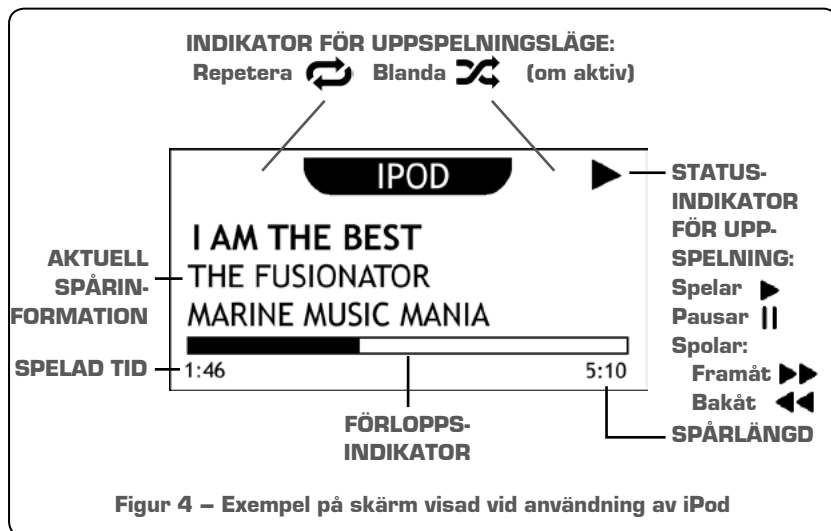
INDIKATOR FÖR UPPSPELNINGSLÄGE:
Repetera Blanda (om aktiv)

IPOD

STATUSINDIKATOR FÖR UPPSPELNING:
Spelar
Pausar
Spolar:
Framåt
Bakåt

AKTUELL SPÅRINFORMATION

I AM THE BEST
THE FUSIONATOR
MARINE MUSIC MANIA

SPELAD TID
1:46
5:10

FÖRLOPPSINDIKATOR

SPÅRLÄNGD

Figur 4 – Exempel på skärm visad vid användning av iPod